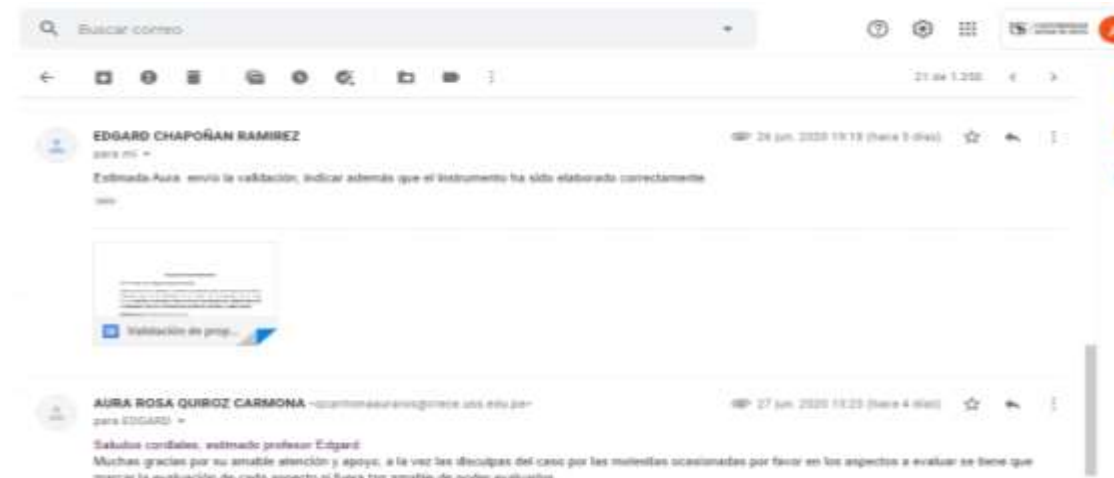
Buscar correo

21 de 1.250

EDGARD CHAPOÑAN RAMIREZ
para mí
26 jun. 2020 19:18 (hace 5 días)

Estimada Aura: envío la validación; indicar además que el instrumento ha sido elaborado correctamente.

Validación de prop...

AURA ROSA QUIROZ CARMONA <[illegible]@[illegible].uss.edu.pe>
para EDGARD
27 jun. 2020 13:23 (hace 4 días)

Saludos cordiales, estimado profesor Edgard
Muchas gracias por su amable atención y apoyo, a la vez las disculpas del caso por las molestias ocasionadas por favor en los aspectos a evaluar se tiene que marcar la evaluación de cada aspecto si fuera tan amable de poder evaluarlos